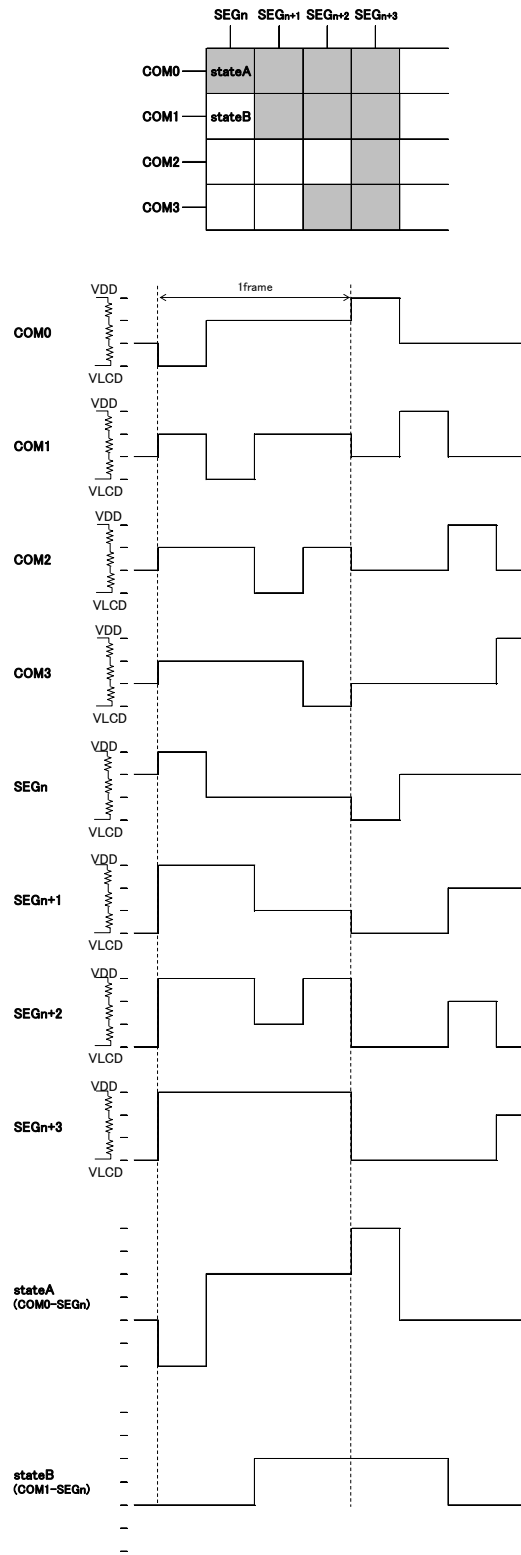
SEGn SEGn+1 SEGn+2 SEGn+3

COM0 stateA

COM1 stateB

COM2

COM3

1frame

VDD
COM0
VLCD

VDD
COM1
VLCD

VDD
COM2
VLCD

VDD
COM3
VLCD

VDD
SEGn
VLCD

VDD
SEGn+1
VLCD

VDD
SEGn+2
VLCD

VDD
SEGn+3
VLCD

stateA
(COM0-SEGn)

stateB
(COM1-SEGn)